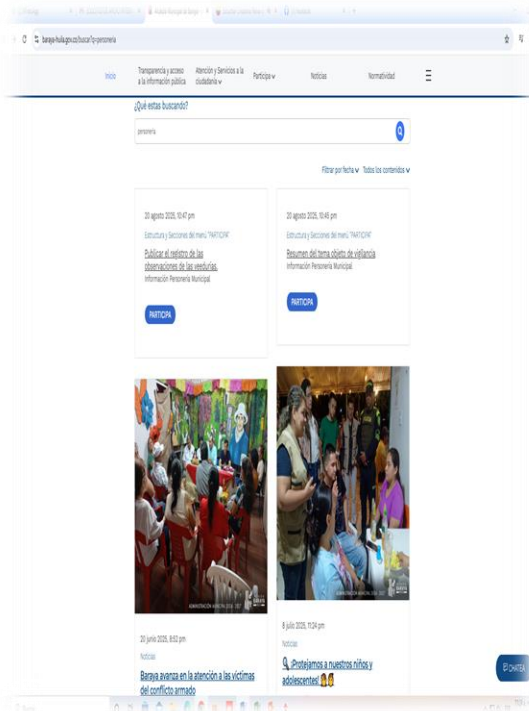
baraya-huila.gov.co/buscar/?q=personeria

Inicio
Transparencia y acceso a la información pública
Atención y Servicios a la ciudadanía
Participa
Noticias
Normatividad

¿Qué estas buscando?

personeria

Filtrar por fecha
Todos los contenidos

20 agosto 2025, 10:47 pm
Estructura y Secciones del menú "PARTICIPA"
Publicar el registro de las observaciones de las veedurías.
Información Personería Municipal
PARTICIPA

20 agosto 2025, 10:45 pm
Estructura y Secciones del menú "PARTICIPA"
Resumen del tema objeto de vigilancia
Información Personería Municipal
PARTICIPA

ADMINISTRACIÓN MUNICIPAL 2024 - 2027

ADMINISTRACIÓN MUNICIPAL 2024 - 2027

20 junio 2025, 8:52 pm
Noticias
Baraya avanza en la atención a las víctimas del conflicto armado

8 julio 2025, 11:24 pm
Noticias
¡Protejamos a nuestros niños y adolescentes!

CHATEA